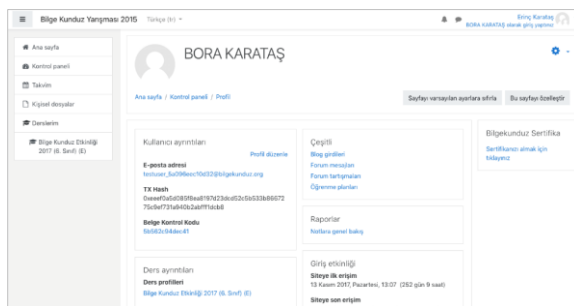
Bilge Kunduz Yarışması 2015 Türkçe (tr)

Birinç Karataş
BORA KARATAŞ olarak giriş yapılmış

Ana sayfa
Kontrol paneli
Takvim
Kişisel dosyalar
Derslerim
Bilge Kunduz Etkinliği 2017 (6. Sınıf) (E)

BORA KARATAŞ

Ana sayfa / Kontrol paneli / Profil

Sayfayı varsayılan ayarlara sıfırla
Bu sayfayı özelleştir

Kullanıcı ayrıntıları
Profil düzenle
E-posta adresi
testuser_5a098eec10d32@bilgekunduz.org
TX Hash
0xeeef0a5d085f6ea8197d23dcd52c5b533b86572 75c9ef731a840b2abff1dcb6
Belge Kontrol Kodu
5b582c9ddec41

Çeşitli
Blog girdileri
Forum mesajları
Forum tartışmaları
Öğrenme planları

Raporlar
Notlara genel bakış

Bilgekunduz Sertifika
Sertifikanızı almak için tıklayınız

Ders ayrıntıları
Ders profilleri
Bilge Kunduz Etkinliği 2017 (6. Sınıf) (E)

Giriş etkinliği
Siteye ilk erişim
13 Kasım 2017, Pazartesi, 13:07 (252 gün 9 saat)
Siteye son erişim